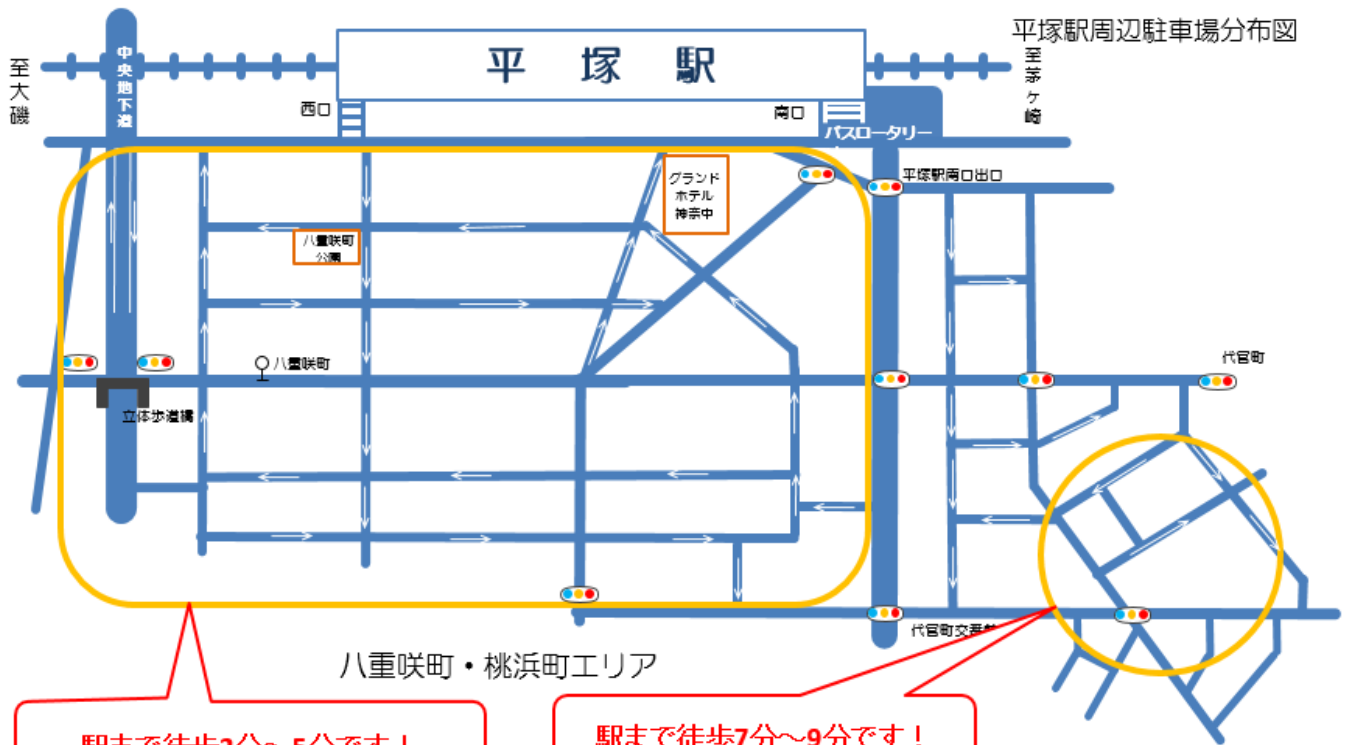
平塚駅周辺駐車場分布図

至大磯

中央地下道

平　塚　駅

至茅ケ崎

西口

南口

バスロータリー

平塚駅南口出口

グランドホテル神奈中

八重咲町公園

八重咲町

代官町

立体歩道橋

代官町交差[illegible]

八重咲町・桃浜町エリア

駅まで徒歩3分～5分です！

駅まで徒歩7分～9分です！